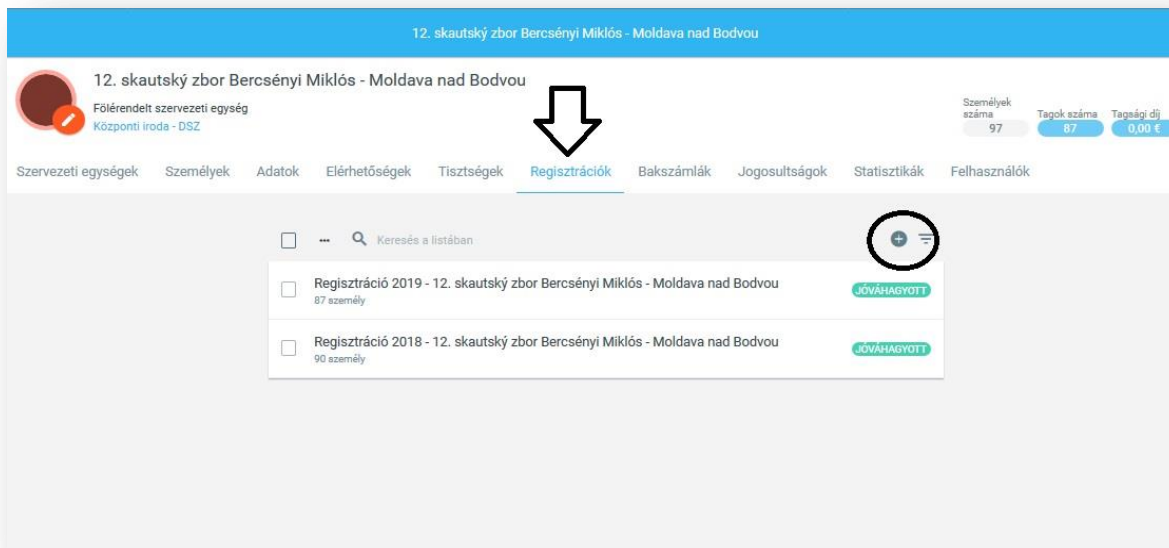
12. skautský zbor Bercsényi Miklós - Moldava nad Bodvou

12. skautský zbor Bercsényi Miklós - Moldava nad Bodvou
Fölérendelt szervezeti egység
Központi iroda - DSZ

Személyek száma 97
Tagok száma 87
Tagsági díj 0,00 €

Szervezeti egységek Személyek Adatok Elérhetőségek Tisztségek Regisztrációk Bakszámlák Jogosultságok Statisztikák Felhasználók

••• Keresés a listában

Regisztráció 2019 - 12. skautský zbor Bercsényi Miklós - Moldava nad Bodvou
87 személy
JÓVÁHAGYOTT

Regisztráció 2018 - 12. skautský zbor Bercsényi Miklós - Moldava nad Bodvou
90 személy
JÓVÁHAGYOTT